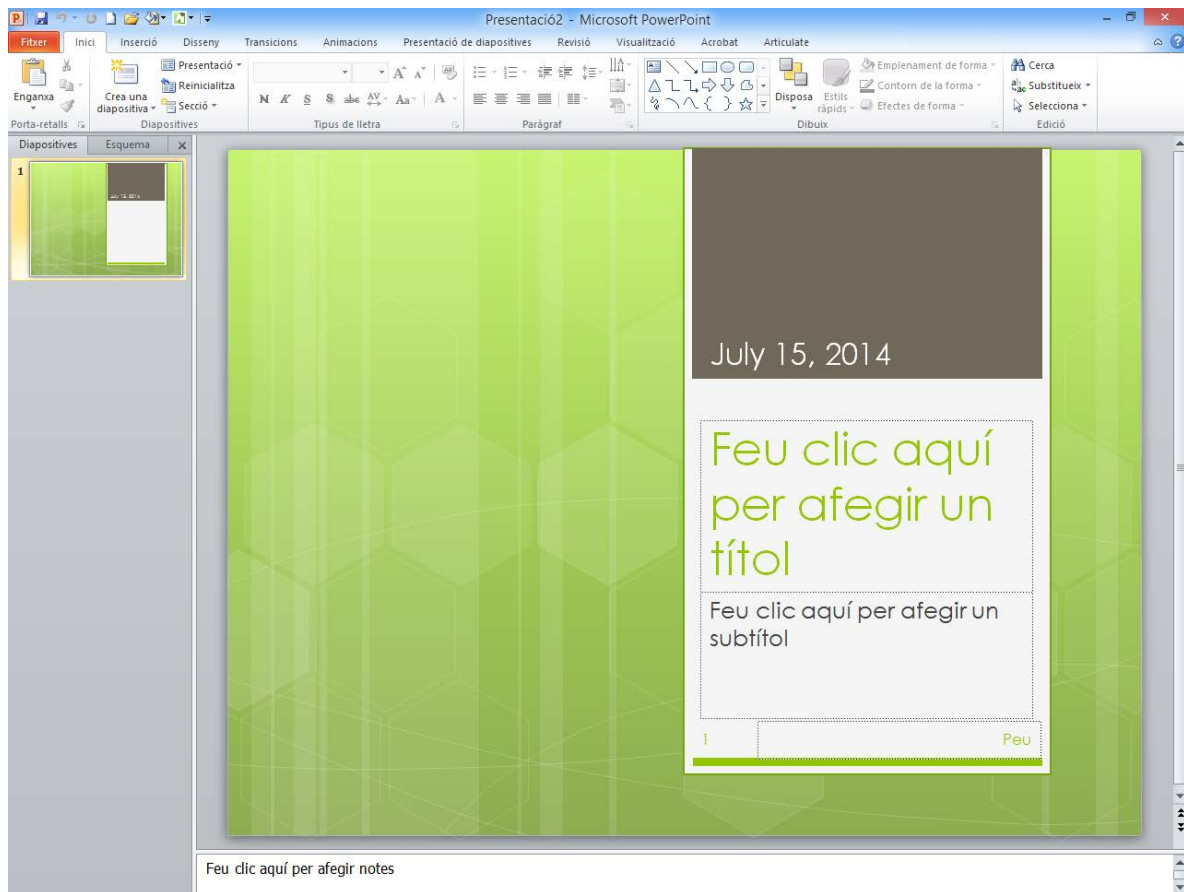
Presentació2 - Microsoft PowerPoint

Fitxer | Inici | Inserció | Disseny | Transicions | Animacions | Presentació de diapositives | Revisió | Visualització | Acrobat | Articulate

Enganxa
Crea una diapositiva
Presentació
Reinicialitza
Secció
Porta-retalls
Diapositives
N K S S abc Aa A
Tipus de lletra
Paràgraf
Disposa
Estils ràpids
Emplenament de forma
Contorn de la forma
Efectes de forma
Dibuix
Cerca
Substitueix
Selecciona
Edició

Diapositives | Esquema

1

July 15, 2014

July 15, 2014

Feu clic aquí per afegir un títol

Feu clic aquí per afegir un subtítol

1

Peu

Feu clic aquí per afegir notes